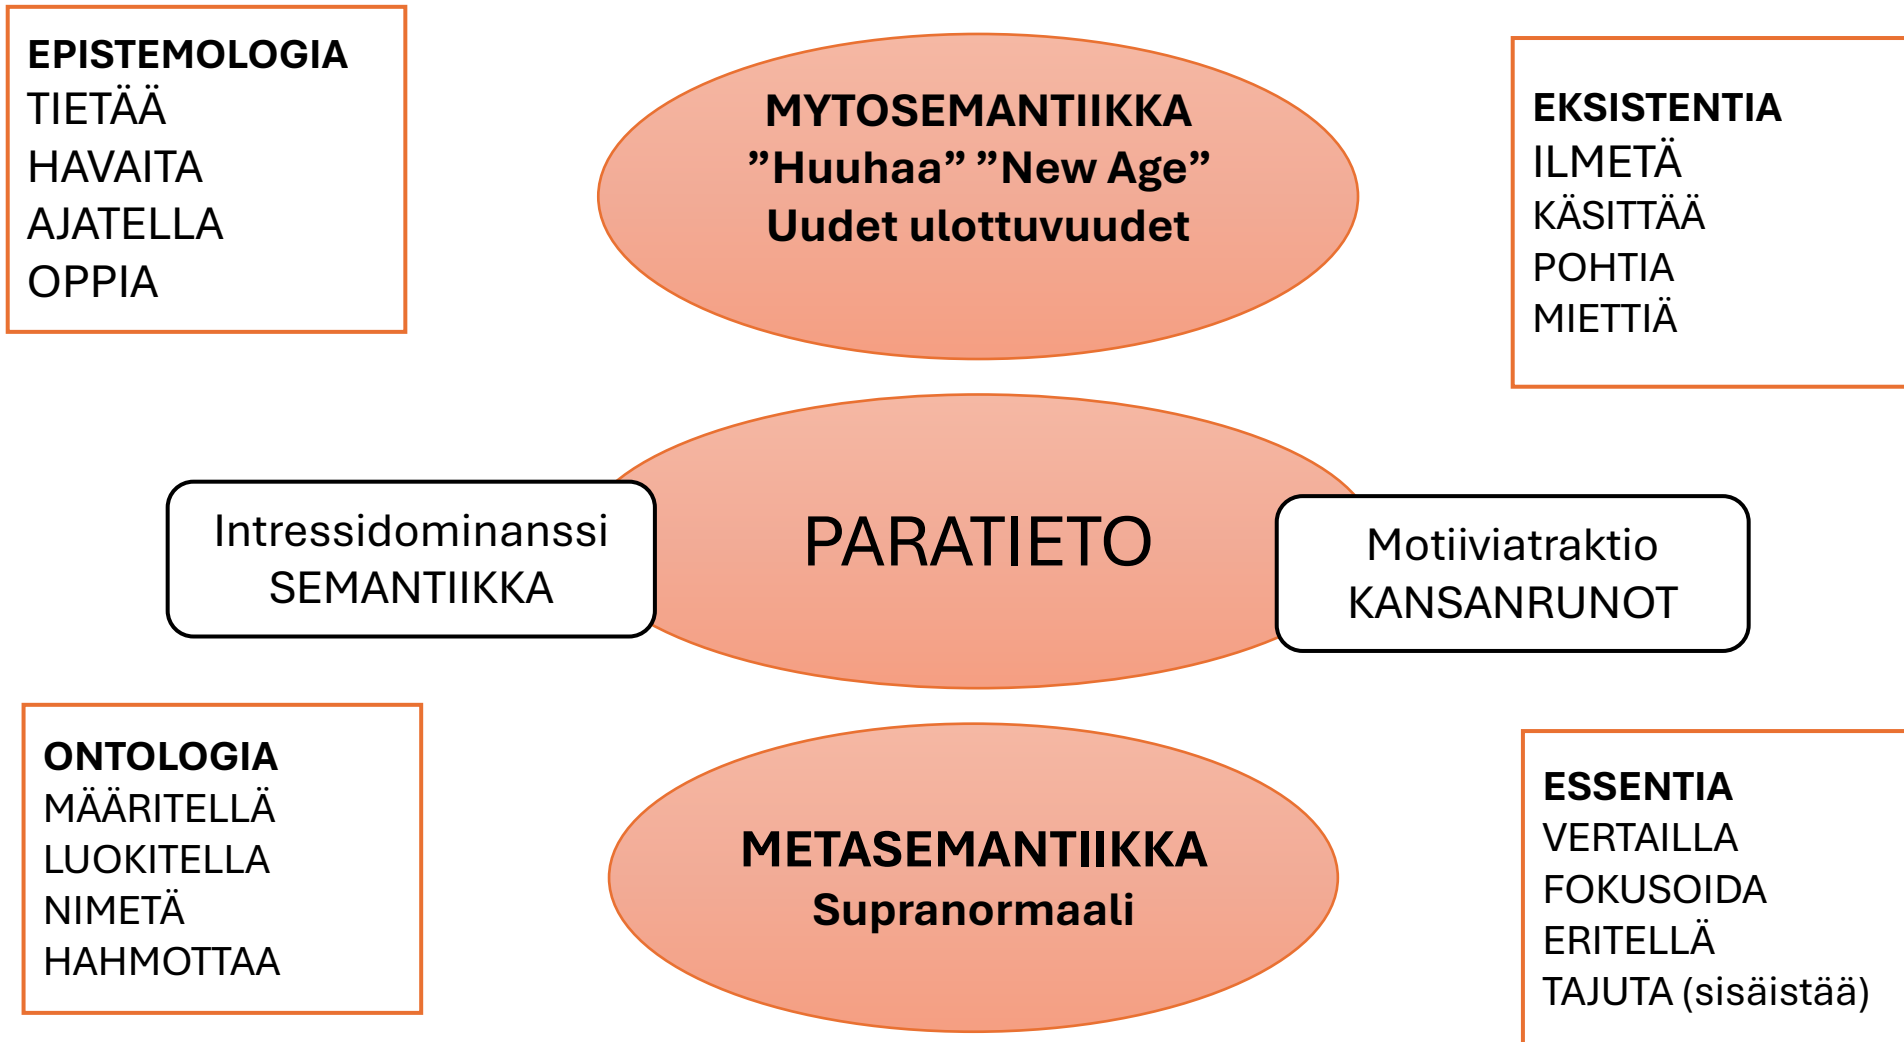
EPISTEMOLOGIA
TIETÄÄ
HAVAITA
AJATELLA
OPPIA

MYTOSEMANTIIKKA
”Huuhaa” ”New Age”
Uudet ulottuvuudet

EKSISTENTIA
ILMETÄ
KÄSITTÄÄ
POHTIA
MIETTIÄ

Intressidominanssi
SEMANTIIKKA

PARATIETO

Motiiviatraktio
KANSANRUNOT

ONTOLOGIA
MÄÄRITELLÄ
LUOKITELLA
NIMETÄ
HAHMOTTAA

METASEMANTIIKKA
Supranormaali

ESSENTIA
VERTAILLA
FOKUSOIDA
ERITELLÄ
TAJUTA (sisäistää)